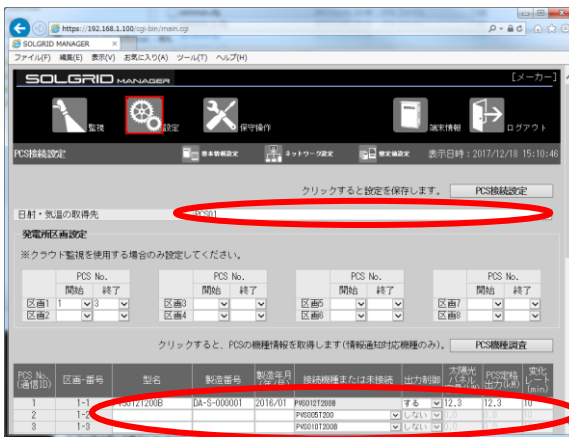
https://192.168.1.100/cgi-bin/main.cgi
SOLGRID MANAGER ×
ファイル(F) 編集(E) 表示(V) お気に入り(A) ツール(T) ヘルプ(H)

SOLGRID MANAGER
[メーカー]
監視
設定
保守操作
端末情報
ログアウト

PCS接続設定
基本情報設定
ネットワーク設定
限定値設定
表示日時：2017/12/18 15:10:46

クリックすると設定を保存します。
PCS接続設定

日射・気温の取得先
PCS01

発電所区画設定
※クラウド監視を使用する場合のみ設定してください。

| | PCS No. 開始 | 終了 | | PCS No. 開始 | 終了 | | PCS No. 開始 | 終了 | | PCS No. 開始 | 終了 |
|---|---|---|---|---|---|---|---|---|---|---|---|
| 区画1 | 1 | 3 | 区画3 | | | 区画5 | | | 区画7 | | |
| 区画2 | | | 区画4 | | | 区画6 | | | 区画8 | | |

クリックすると、PCSの機種情報を取得します（情報通知対応機種のみ）。
PCS機種調査

| PCS No.（通信ID） | 区画-番号 | 型名 | 製造番号 | 製造年月（年/月） | 接続機種または未接続 | 出力制御 | 太陽光パネル容量 | PCS定格出力(kW) | 変化レート(min) |
|---|---|---|---|---|---|---|---|---|---|
| 1 | 1-1 | PVS012T200B | DA-S-000001 | 2016/01 | PVS012T200B | する | 12.3 | 12.3 | 10 |
| 2 | 1-2 | | | | PVS005T200 | しない | | | |
| 3 | 1-3 | | | | PVS010T200B | しない | | | |